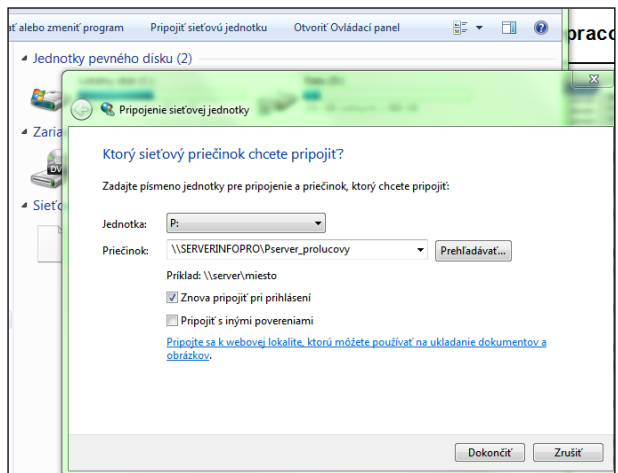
ať alebo zmeniť program Pripojiť sieťovú jednotku Otvoriť Ovládací panel

praco

Jednotky pevného disku (2)

Zaria

DV

Sieťo

Pripojenie sieťovej jednotky

Ktorý sieťový priečinok chcete pripojiť?

Zadajte písmeno jednotky pre pripojenie a priečinok, ktorý chcete pripojiť:

Jednotka: P:

Priečinok: \\SERVERINFOPRO\Pserver_prolucovy Prehľadávať...

Príklad: \\server\miesto

Znova pripojiť pri prihlásení

Pripojiť s inými povereniami

Pripojte sa k webovej lokalite, ktorú môžete používať na ukladanie dokumentov a obrázkov.

Dokončiť Zrušiť